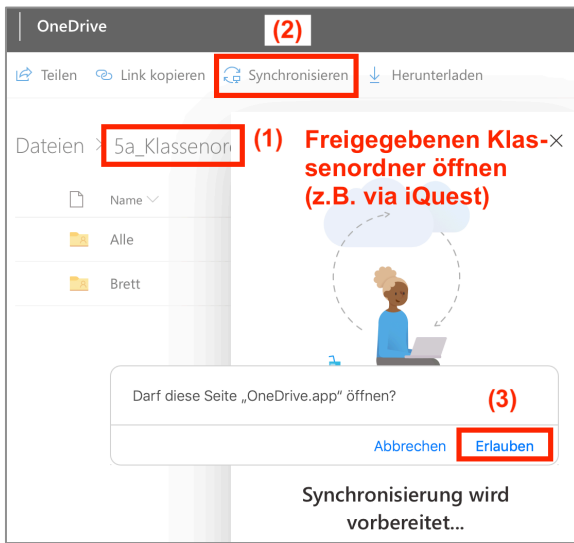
OneDrive

(2)

Teilen Link kopieren Synchronisieren Herunterladen

Dateien > 5a_Klassenord

(1) Freigegebenen Klassenordner öffnen (z.B. via iQuest)

×

Name

Alle

Brett

Darf diese Seite „OneDrive.app" öffnen?

(3)

Abbrechen Erlauben

Synchronisierung wird vorbereitet...